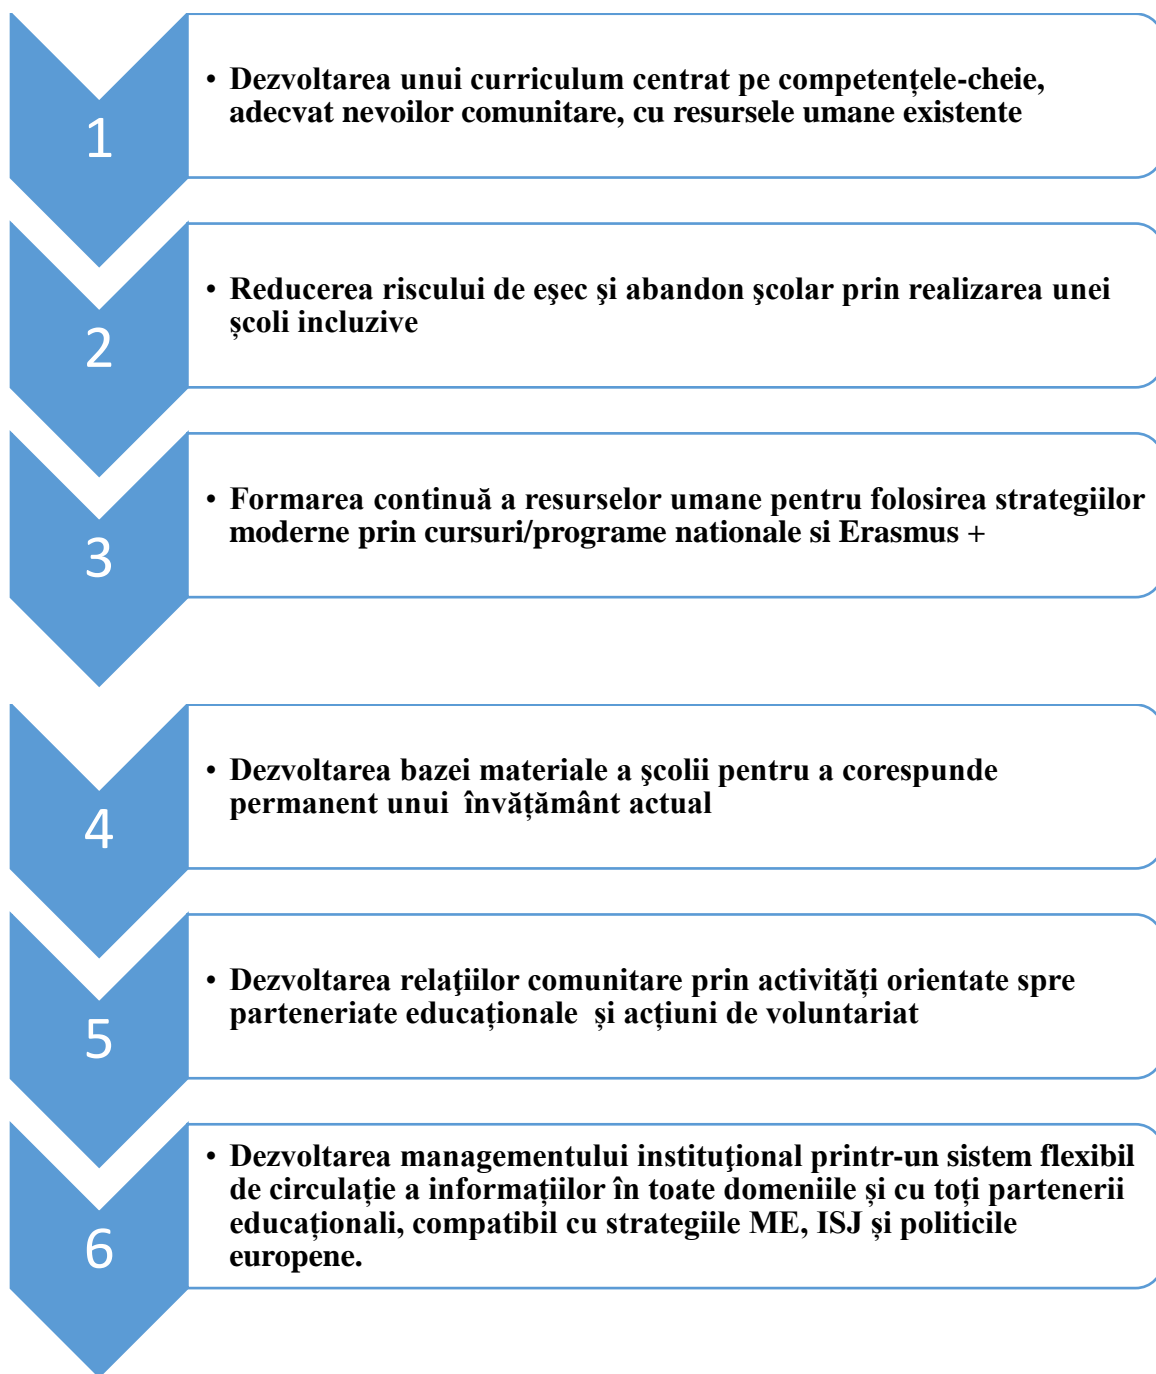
1

• Dezvoltarea unui curriculum centrat pe competențele-cheie, adecvat nevoilor comunitare, cu resursele umane existente

2

• Reducerea riscului de eşec şi abandon şcolar prin realizarea unei şcoli incluzive

3

• Formarea continuă a resurselor umane pentru folosirea strategiilor moderne prin cursuri/programe nationale si Erasmus +

4

• Dezvoltarea bazei materiale a şcolii pentru a corespunde permanent unui învățământ actual

5

• Dezvoltarea relaţiilor comunitare prin activităţi orientate spre parteneriate educaționale și acțiuni de voluntariat

6

• Dezvoltarea managementului instituţional printr-un sistem flexibil de circulație a informațiilor în toate domeniile și cu toţi partenerii educaționali, compatibil cu strategiile ME, ISJ și politicile europene.